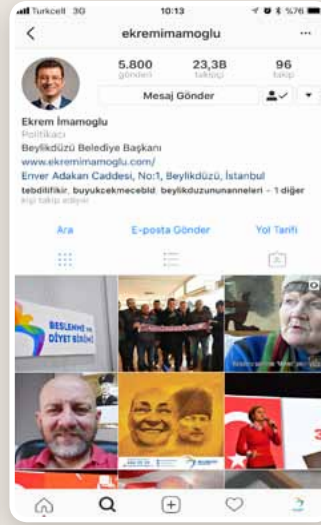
Turkcell 3G 10:13 %76

ekremimamoglu

5.800 gönderi
23,3B takipçi
96 takip

Mesaj Gönder

Ekrem İmamoglu
Politikacı
Beylikdüzü Belediye Başkanı
www.ekremimamoglu.com/
Enver Adakan Caddesi, No:1, Beylikdüzü, İstanbul
tebditlifikir, buyukcekmecebld, beylikduzununanneleri + 1 diğer kişi takip ediyor

Ara
E-posta Gönder
Yol Tarifi

BESLENME ve DİYET BİRİMİ